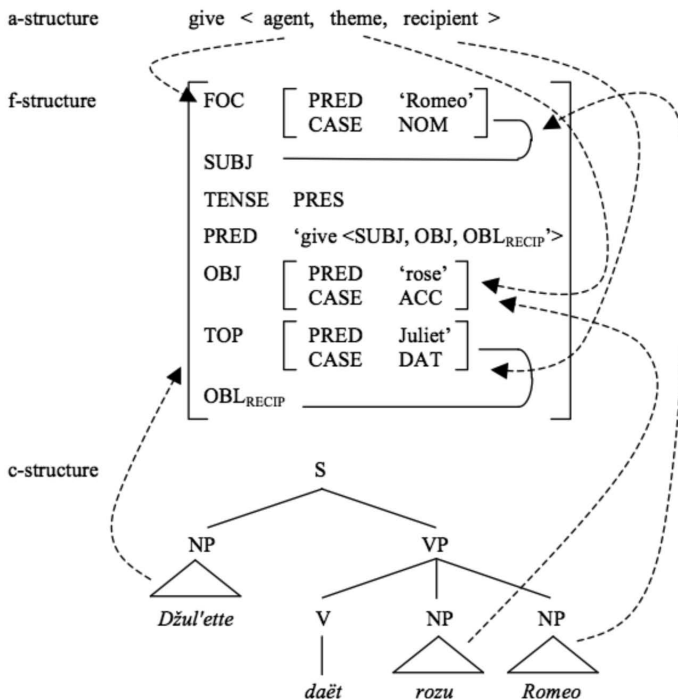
a-structure give < agent, theme, recipient >

f-structure

| | | |
|---|---|---|
| FOC | PRED | 'Romeo' |
| | CASE | NOM |
| SUBJ | | |
| TENSE | PRES | |
| PRED | 'give <SUBJ, OBJ, OBL$_{RECIP}$'> | |
| OBJ | PRED | 'rose' |
| | CASE | ACC |
| TOP | PRED | Juliet' |
| | CASE | DAT |
| OBL$_{RECIP}$ | | |

c-structure

S
NP VP
Džul'ette V NP NP
daët rozu Romeo